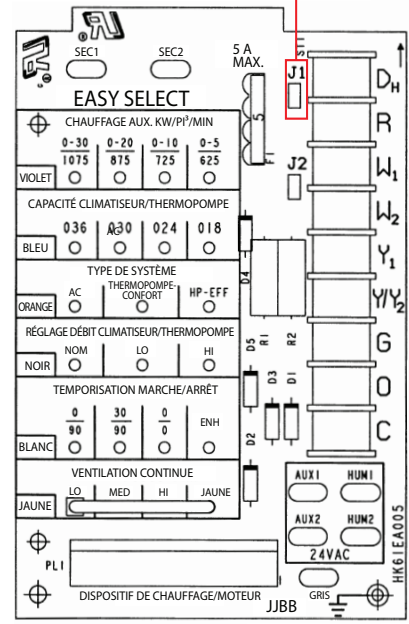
SEC1 SEC2

5 A MAX.

J1

EASY SELECT

CHAUFFAGE AUX. KW/PI³/MIN

| | 0-30 / 1075 | 0-20 / 875 | 0-10 / 725 | 0-5 / 625 |
|---|---|---|---|---|
| VIOLET | | | | |

CAPACITÉ CLIMATISEUR/THERMOPOMPE

| | 036 | 030 | 024 | 018 |
|---|---|---|---|---|
| BLEU | | AC | | |

TYPE DE SYSTÈME

| | AC | THERMOPOMPE-CONFORT | HP-EFF |
|---|---|---|---|
| ORANGE | | | |

RÉGLAGE DÉBIT CLIMATISEUR/THERMOPOMPE

| | NOM | LO | HI |
|---|---|---|---|
| NOIR | | | |

TEMPORISATION MARCHE/ARRÊT

| | 0 / 90 | 30 / 90 | 0 / 0 | ENH |
|---|---|---|---|---|
| BLANC | | | | |

VENTILATION CONTINUE

| | LO | MED | HI | JAUNE |
|---|---|---|---|---|
| JAUNE | | | | |

5

F1

J2

D4

D5 R1 R2

D3 D1

D2

$D_H$

R

$W_1$

$W_2$

$Y_1$

$Y/Y_2$

G

O

C

AUX1 HUM1

AUX2 HUM2

24VAC

HK61EA005

PL1

DISPOSITIF DE CHAUFFAGE/MOTEUR

JJBB

GRIS